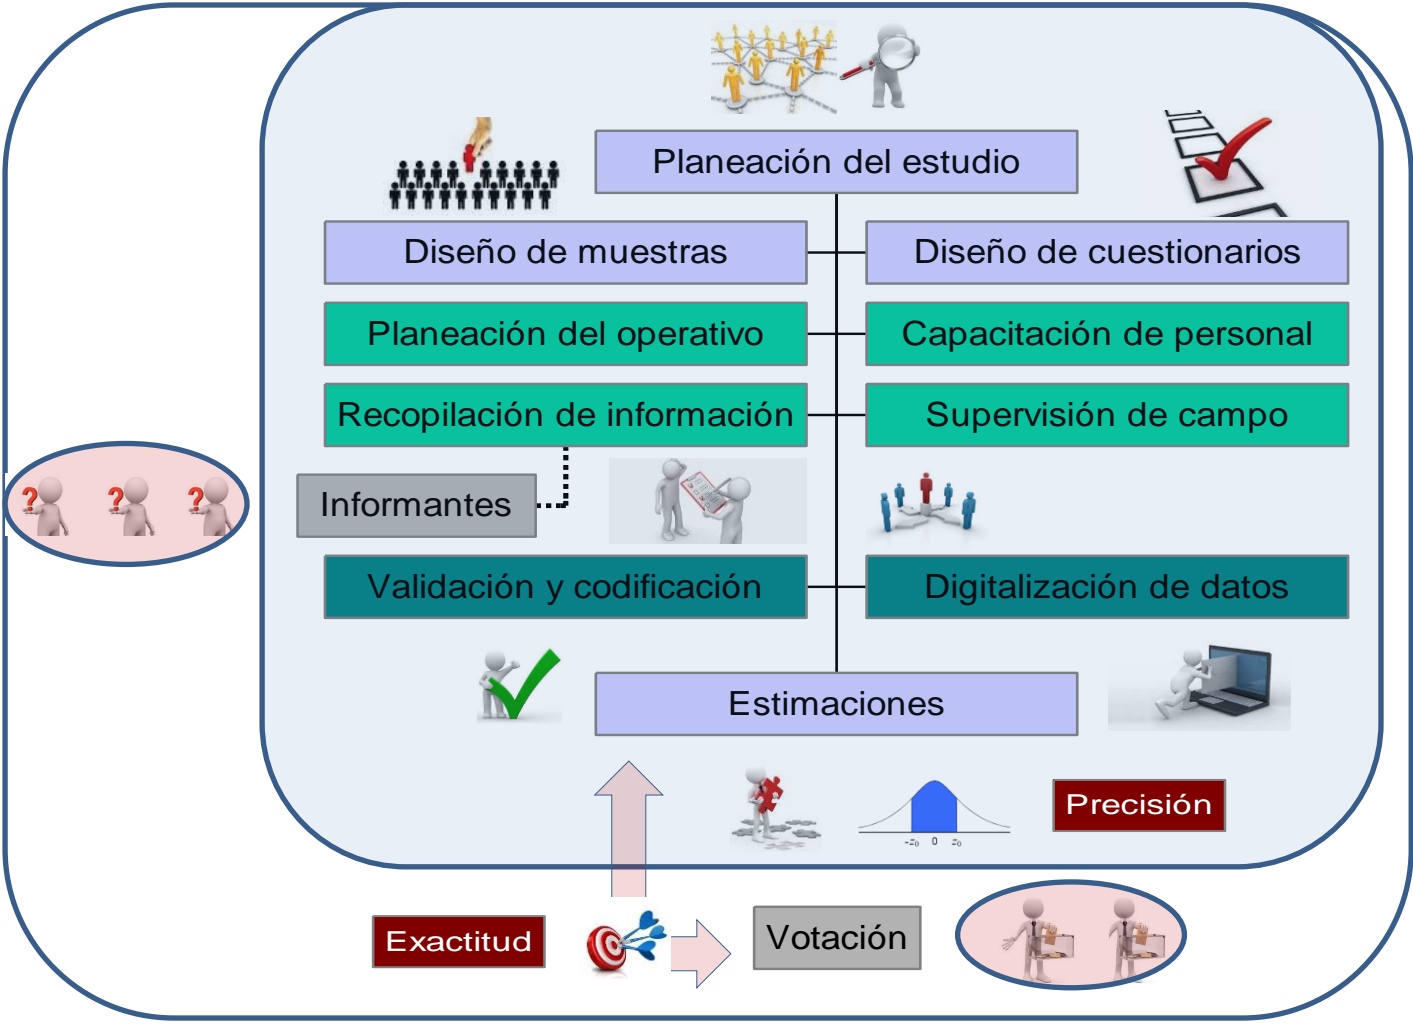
Planeación del estudio

Diseño de muestras

Diseño de cuestionarios

Planeación del operativo

Capacitación de personal

Recopilación de información

Supervisión de campo

Informantes

Validación y codificación

Digitalización de datos

Estimaciones

$-z_0$ 0 $z_0$

Precisión

Exactitud

Votación